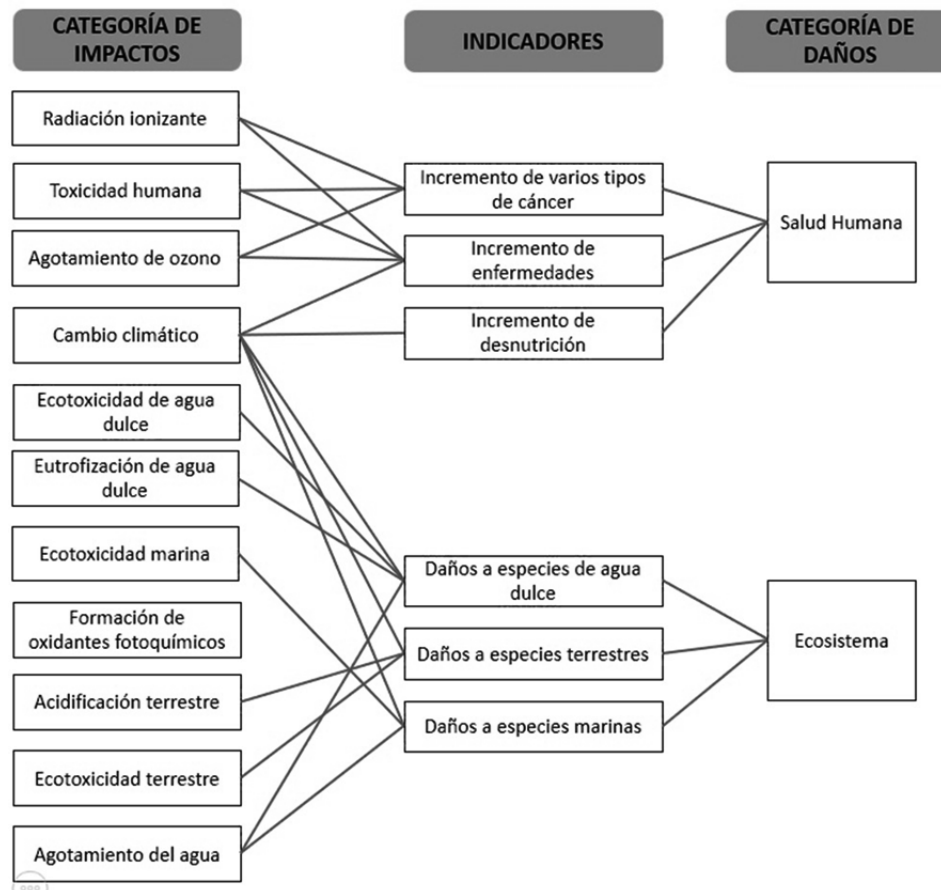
CATEGORÍA DE IMPACTOS

INDICADORES

CATEGORÍA DE DAÑOS

Radiación ionizante

Toxicidad humana

Agotamiento de ozono

Cambio climático

Ecotoxicidad de agua dulce

Eutrofización de agua dulce

Ecotoxicidad marina

Formación de oxidantes fotoquímicos

Acidificación terrestre

Ecotoxicidad terrestre

Agotamiento del agua

Incremento de varios tipos de cáncer

Incremento de enfermedades

Incremento de desnutrición

Daños a especies de agua dulce

Daños a especies terrestres

Daños a especies marinas

Salud Humana

Ecosistema